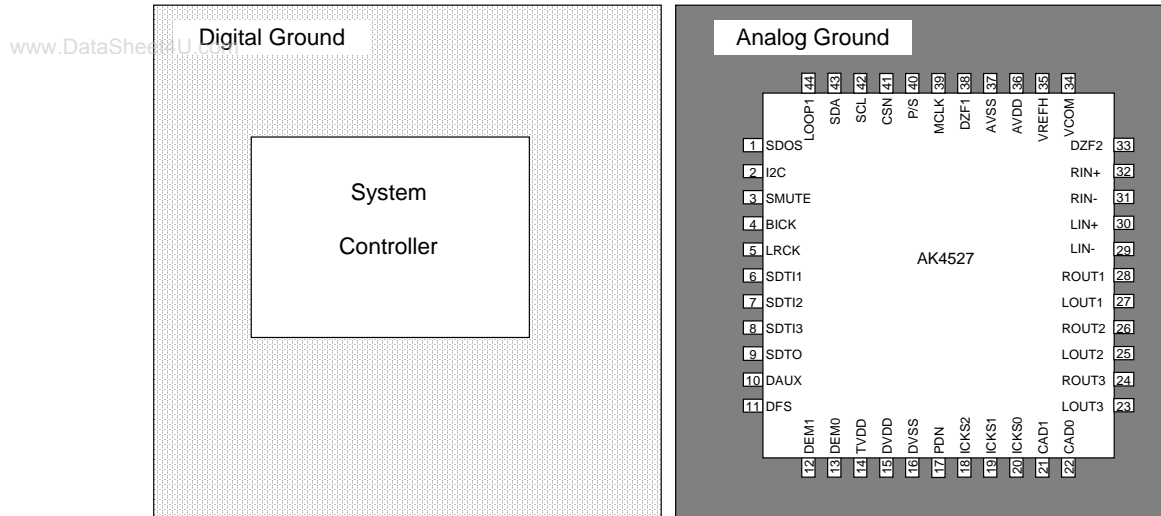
www.DataSheet4U.com

Digital Ground

System

Controller

Analog Ground

44 LOOP1
43 SDA
42 SCL
41 CSN
40 P/S
39 MCLK
38 DZF1
37 AVSS
36 AVDD
35 VREFH
34 VCOM

1 SDOS
2 I2C
3 SMUTE
4 BICK
5 LRCK
6 SDTI1
7 SDTI2
8 SDTI3
9 SDTO
10 DAUX
11 DFS

AK4527

DZF2 33
RIN+ 32
RIN- 31
LIN+ 30
LIN- 29
ROUT1 28
LOUT1 27
ROUT2 26
LOUT2 25
ROUT3 24
LOUT3 23

12 DEM1
13 DEM0
14 TVDD
15 DVDD
16 DVSS
17 PDN
18 ICKS2
19 ICKS1
20 ICKS0
21 CAD1
22 CAD0